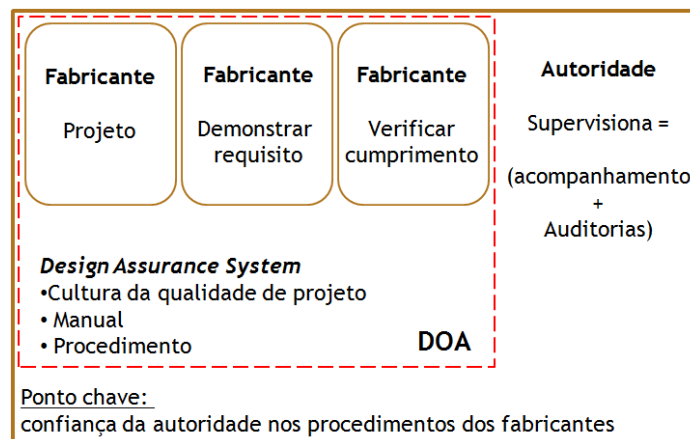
Fabricante

Projeto

Fabricante

Demonstrar requisito

Fabricante

Verificar cumprimento

Autoridade

Supervisiona =

(acompanhamento
+
Auditorias)

Design Assurance System
•Cultura da qualidade de projeto
• Manual
• Procedimento

DOA

Ponto chave:
confiança da autoridade nos procedimentos dos fabricantes